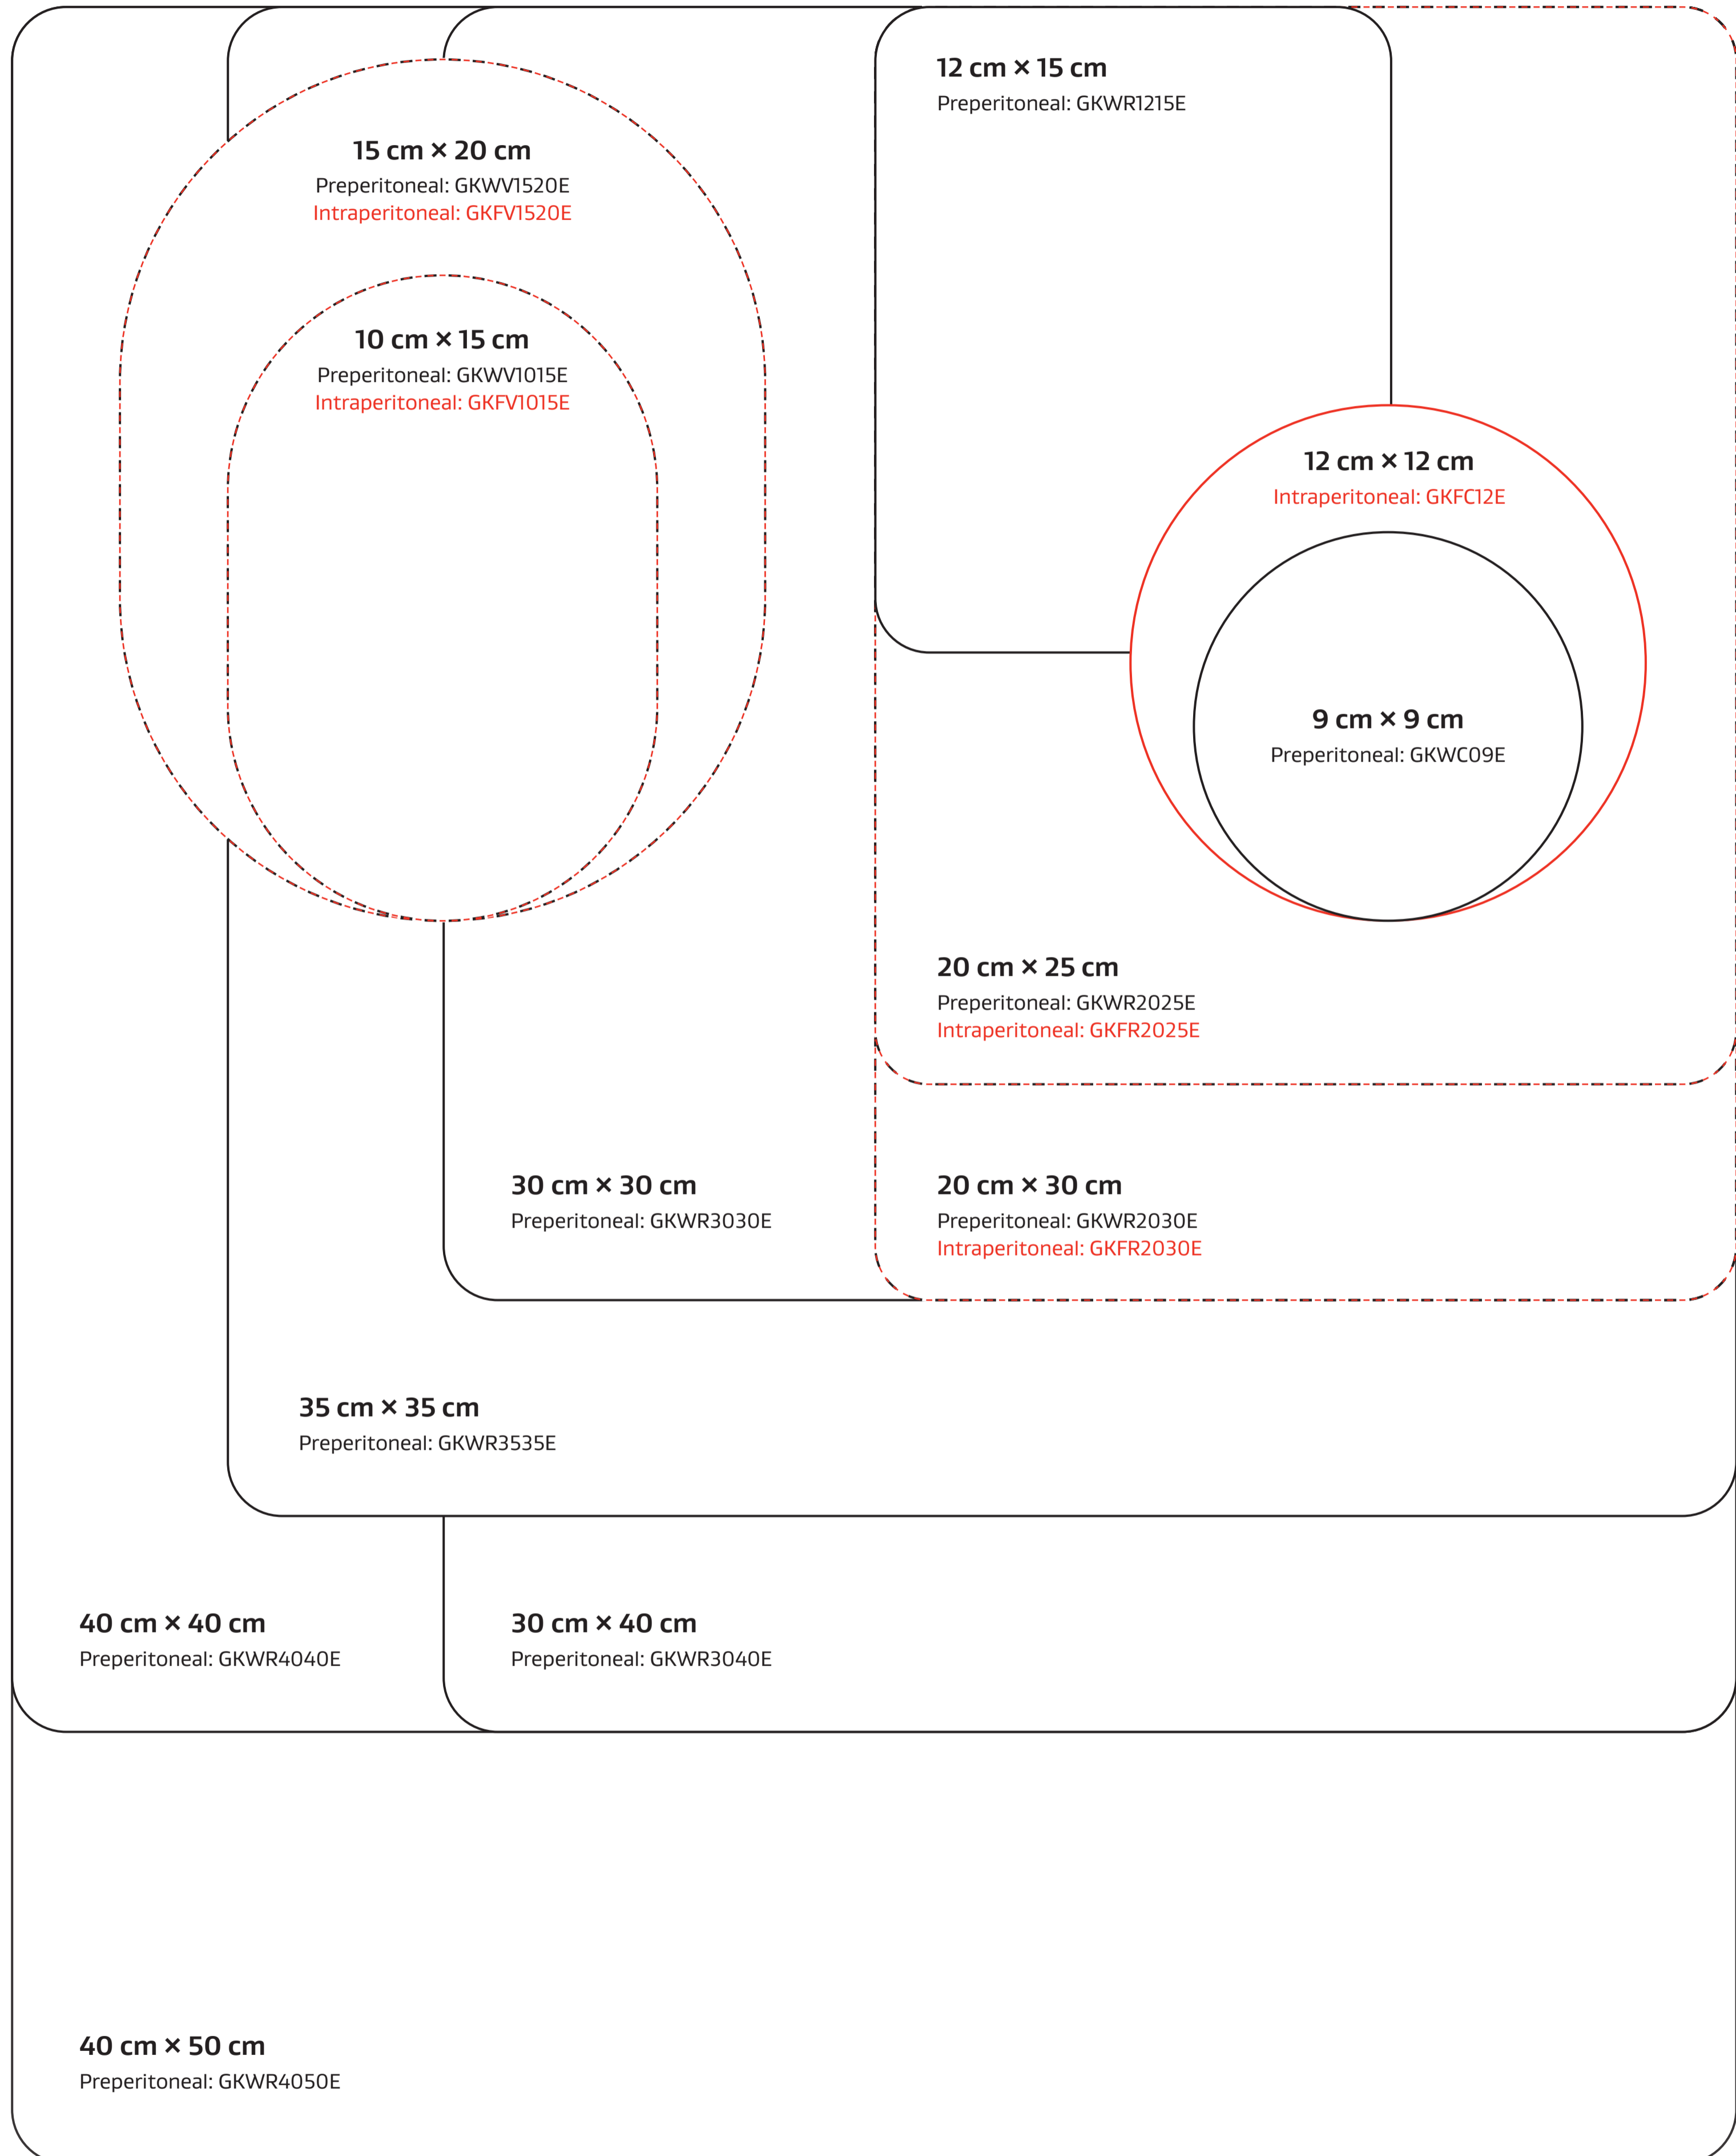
12 cm × 15 cm
Preperitoneal: GKWR1215E

15 cm × 20 cm
Preperitoneal: GKWV1520E
Intraperitoneal: GKFV1520E

10 cm × 15 cm
Preperitoneal: GKWV1015E
Intraperitoneal: GKFV1015E

12 cm × 12 cm
Intraperitoneal: GKFC12E

9 cm × 9 cm
Preperitoneal: GKWC09E

20 cm × 25 cm
Preperitoneal: GKWR2025E
Intraperitoneal: GKFR2025E

30 cm × 30 cm
Preperitoneal: GKWR3030E

20 cm × 30 cm
Preperitoneal: GKWR2030E
Intraperitoneal: GKFR2030E

35 cm × 35 cm
Preperitoneal: GKWR3535E

40 cm × 40 cm
Preperitoneal: GKWR4040E

30 cm × 40 cm
Preperitoneal: GKWR3040E

40 cm × 50 cm
Preperitoneal: GKWR4050E